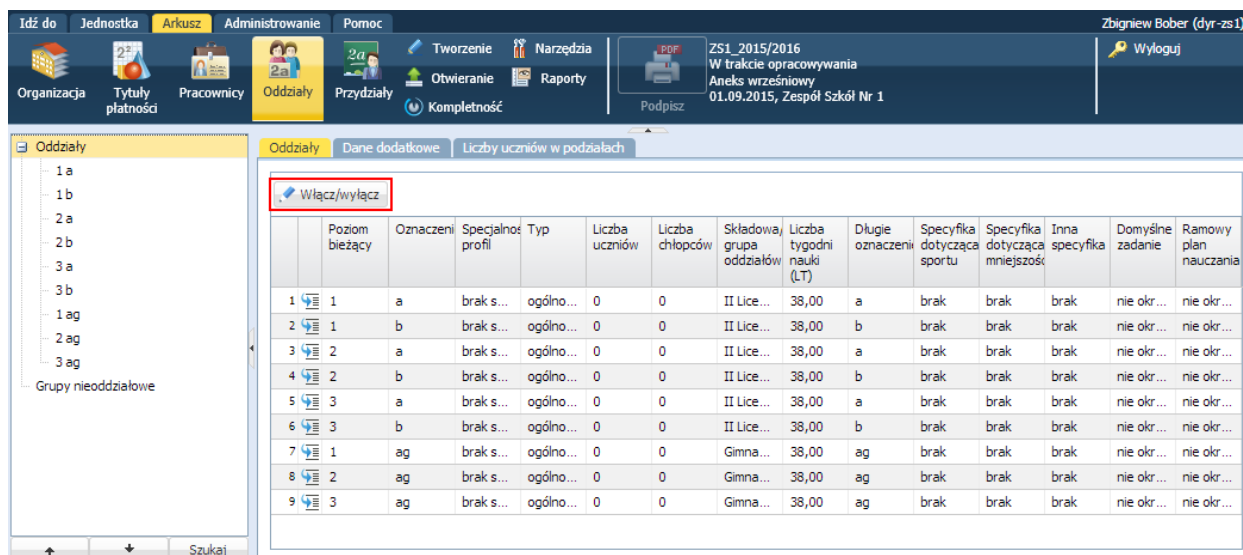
Idź do Jednostka Arkusz Administrowanie Pomoc

Zbigniew Bober (dyr-zs1)

Organizacja Tytuły płatności Pracownicy Oddziały Przydziały Tworzenie Otwieranie Kompletność Narzędzia Raporty PDF Podpisz

ZS1_2015/2016
W trakcie opracowywania
Aneks wrześniowy
01.09.2015, Zespół Szkół Nr 1

Wyloguj

Oddziały
1 a
1 b
2 a
2 b
3 a
3 b
1 ag
2 ag
3 ag
Grupy nieoddziałowe

Szukaj

Oddziały Dane dodatkowe Liczby uczniów w podziałach

Włącz/wyłącz

| | | Poziom bieżący | Oznaczeni | Specjalnos profil | Typ | Liczba uczniów | Liczba chłopców | Składowa/ grupa oddziałów | Liczba tygodni nauki (LT) | Długie oznaczeni | Specyfika dotycząca sportu | Specyfika dotycząca mniejszośc | Inna specyfika | Domyślne zadanie | Ramowy plan nauczania |
|---|---|---|---|---|---|---|---|---|---|---|---|---|---|---|---|
| 1 | | 1 | a | brak s... | ogólno... | 0 | 0 | II Lice... | 38,00 | a | brak | brak | brak | nie okr... | nie okr... |
| 2 | | 1 | b | brak s... | ogólno... | 0 | 0 | II Lice... | 38,00 | b | brak | brak | brak | nie okr... | nie okr... |
| 3 | | 2 | a | brak s... | ogólno... | 0 | 0 | II Lice... | 38,00 | a | brak | brak | brak | nie okr... | nie okr... |
| 4 | | 2 | b | brak s... | ogólno... | 0 | 0 | II Lice... | 38,00 | b | brak | brak | brak | nie okr... | nie okr... |
| 5 | | 3 | a | brak s... | ogólno... | 0 | 0 | II Lice... | 38,00 | a | brak | brak | brak | nie okr... | nie okr... |
| 6 | | 3 | b | brak s... | ogólno... | 0 | 0 | II Lice... | 38,00 | b | brak | brak | brak | nie okr... | nie okr... |
| 7 | | 1 | ag | brak s... | ogólno... | 0 | 0 | Gimna... | 38,00 | ag | brak | brak | brak | nie okr... | nie okr... |
| 8 | | 2 | ag | brak s... | ogólno... | 0 | 0 | Gimna... | 38,00 | ag | brak | brak | brak | nie okr... | nie okr... |
| 9 | | 3 | ag | brak s... | ogólno... | 0 | 0 | Gimna... | 38,00 | ag | brak | brak | brak | nie okr... | nie okr... |